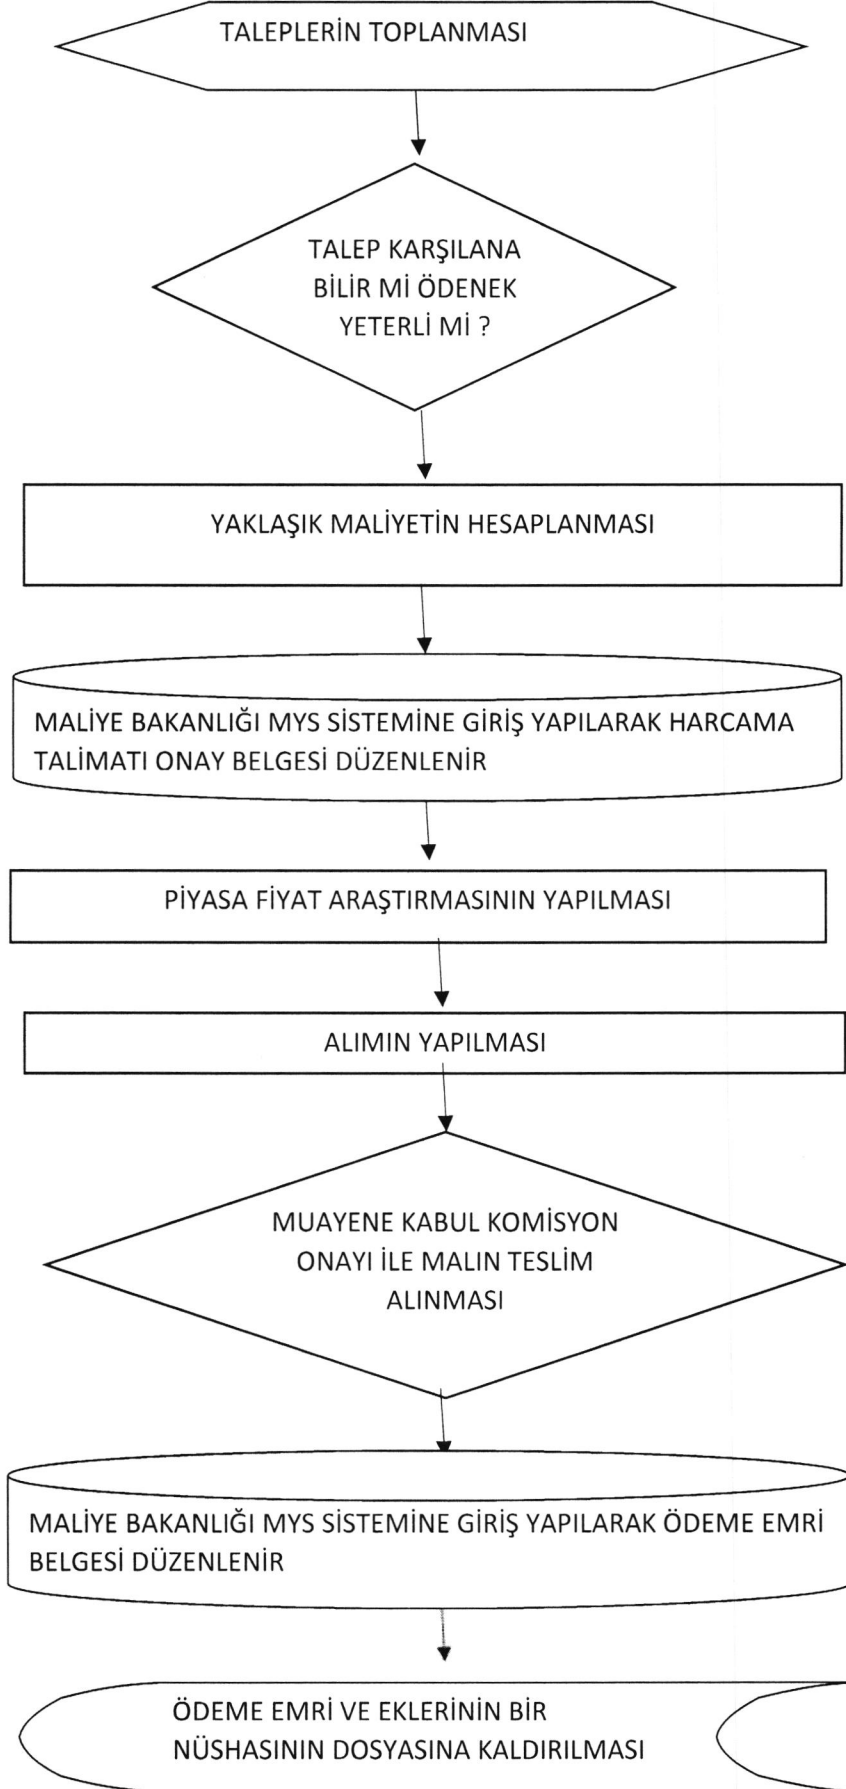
TALEPLERİN TOPLANMASI

TALEP KARŞILANA BİLİR Mİ ÖDENEK YETERLİ Mİ ?

YAKLAŞIK MALİYETİN HESAPLANMASI

MALİYE BAKANLIĞI MYS SİSTEMİNE GİRİŞ YAPILARAK HARCAMA TALİMATI ONAY BELGESİ DÜZENLENİR

PİYASA FİYAT ARAŞTIRMASININ YAPILMASI

ALIMIN YAPILMASI

MUAYENE KABUL KOMİSYON ONAYI İLE MALIN TESLİM ALINMASI

MALİYE BAKANLIĞI MYS SİSTEMİNE GİRİŞ YAPILARAK ÖDEME EMRİ BELGESİ DÜZENLENİR

ÖDEME EMRİ VE EKLERİNİN BİR NÜSHASININ DOSYASINA KALDIRILMASI